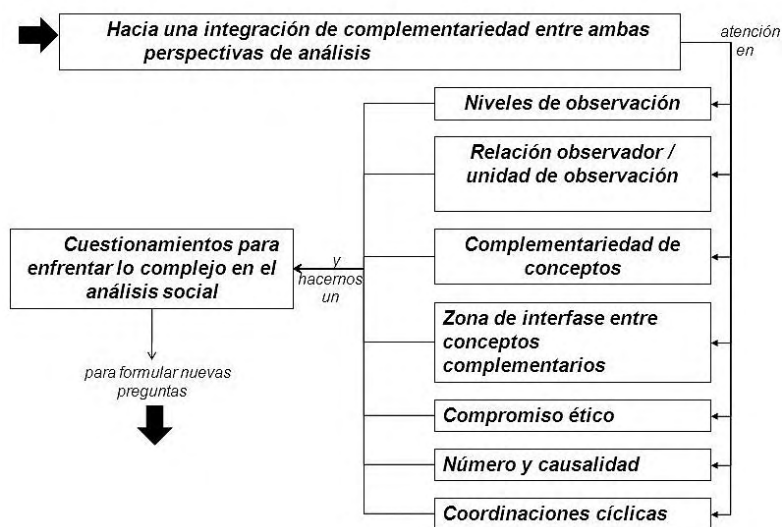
Hacia una integración de complementariedad entre ambas perspectivas de análisis

atención en

Niveles de observación

Relación observador / unidad de observación

Complementariedad de conceptos

Zona de interfase entre conceptos complementarios

Compromiso ético

Número y causalidad

Coordinaciones cíclicas

y hacernos un

Cuestionamientos para enfrentar lo complejo en el análisis social

para formular nuevas preguntas